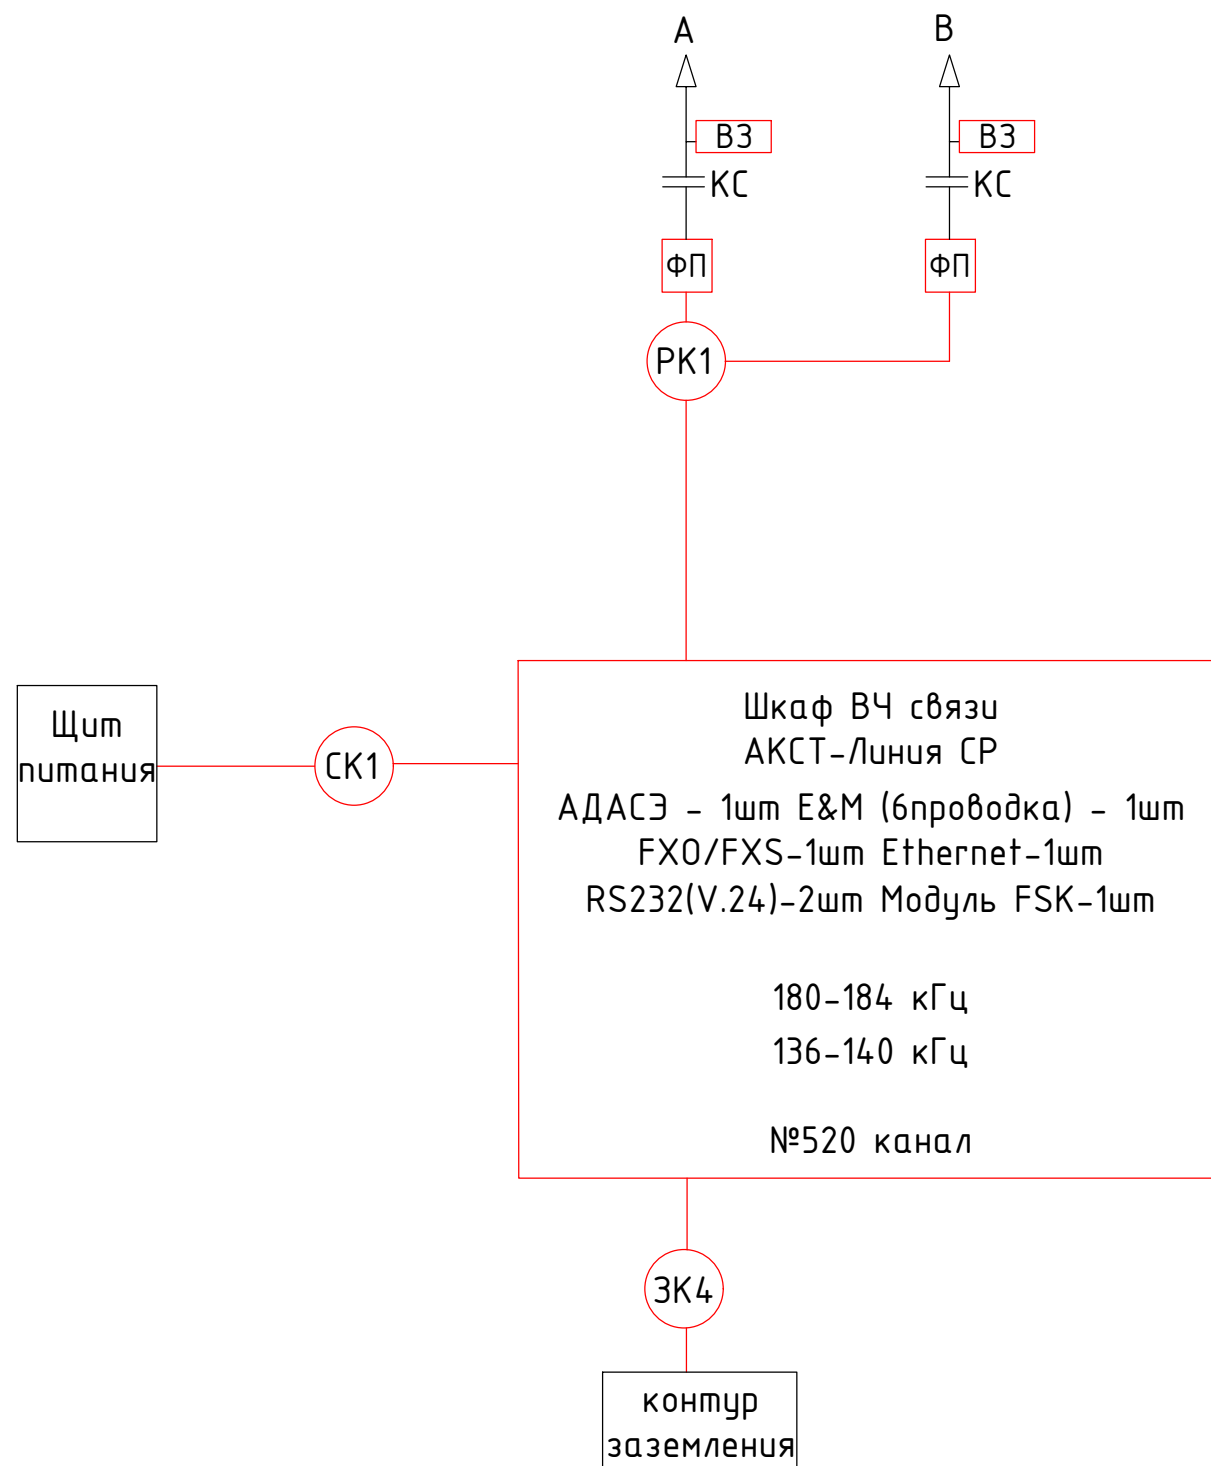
A

B

ВЗ

ВЗ

КС

КС

ФП

ФП

РК1

Щит питания

СК1

Шкаф ВЧ связи
АКСТ-Линия СР
АДАСЭ - 1шт E&M (6проводка) - 1шт
FXO/FXS-1шт Ethernet-1шт
RS232(V.24)-2шт Модуль FSK-1шт

180-184 кГц
136-140 кГц

№520 канал

ЗК4

контур заземления